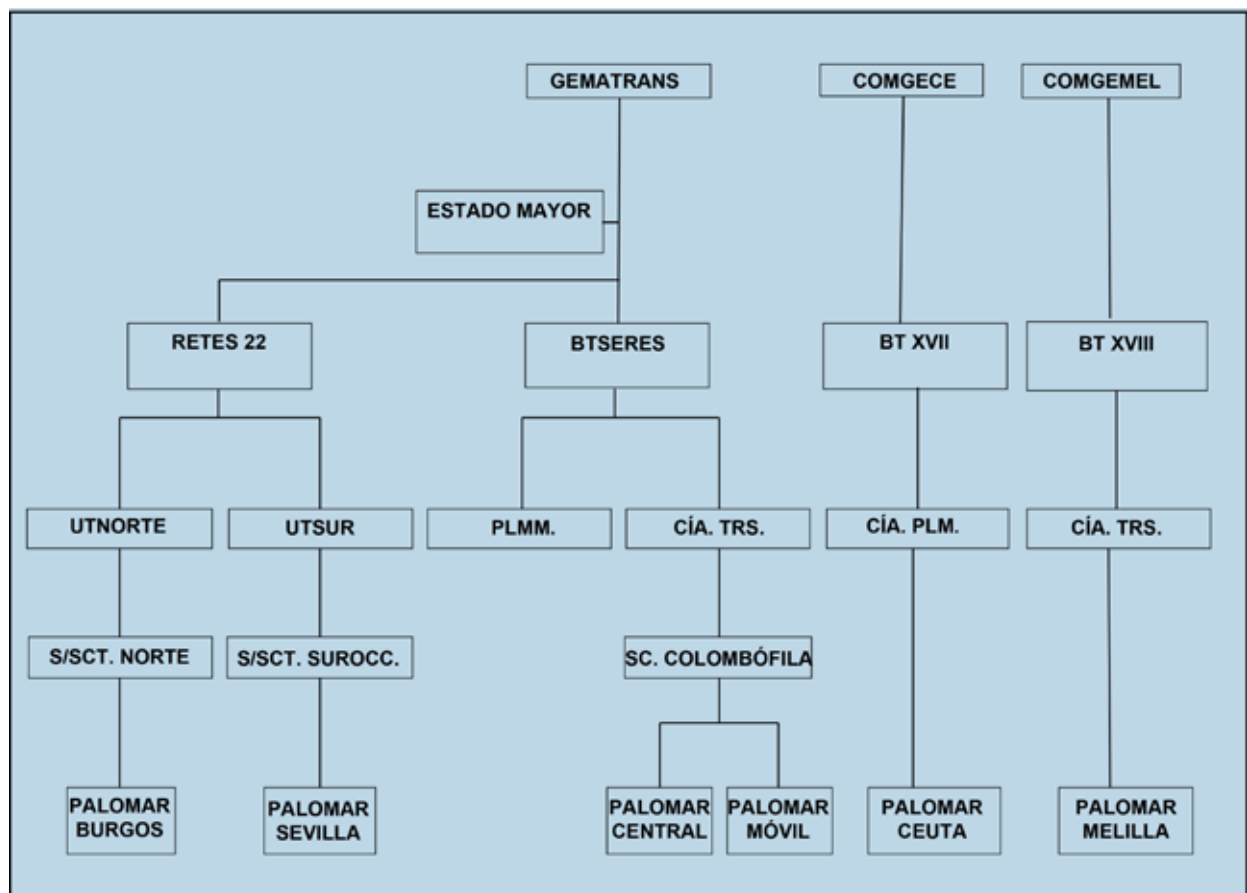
GEMATRANS

COMGECE

COMGEMEL

ESTADO MAYOR

RETES 22

BTSERES

BT XVII

BT XVIII

UTNORTE

UTSUR

PLMM.

CÍA. TRS.

CÍA. PLM.

CÍA. TRS.

S/SCT. NORTE

S/SCT. SUROCC.

SC. COLOMBÓFILA

PALOMAR BURGOS

PALOMAR SEVILLA

PALOMAR CENTRAL

PALOMAR MÓVIL

PALOMAR CEUTA

PALOMAR MELILLA